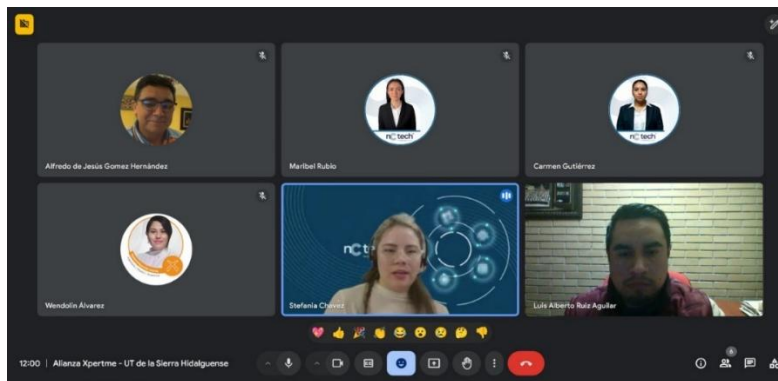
Alfredo de Jesús Gomez Hernández

nc tech
Maribel Rubio

nc tech
Carmen Gutiérrez

Wendolin Álvarez

nc tech
Stefania Chávez

Luis Alberto Ruiz Aguilar

12:00 | Alianza Xpertme - UT de la Sierra Hidalguense